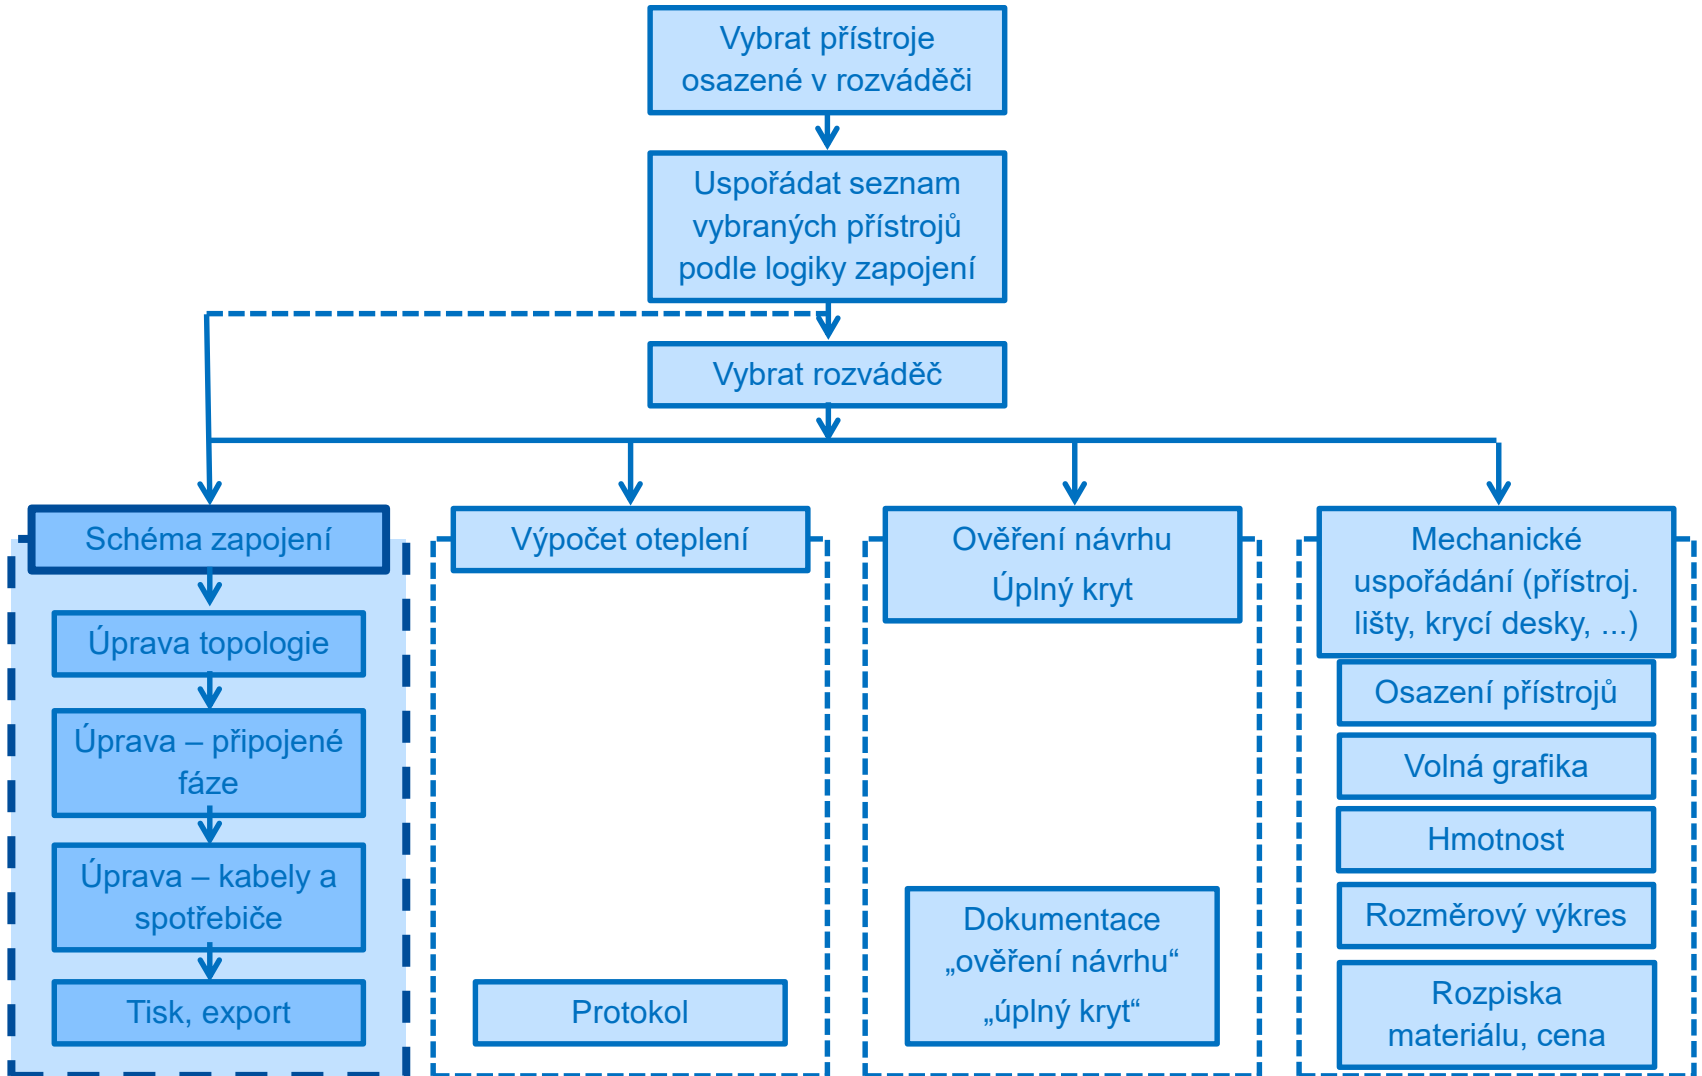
Vybrat přístroje osazené v rozváděči

Uspořádat seznam vybraných přístrojů podle logiky zapojení

Vybrat rozváděč

Schéma zapojení

Úprava topologie

Úprava – připojené fáze

Úprava – kabely a spotřebiče

Tisk, export

Výpočet oteplení

Protokol

Ověření návrhu
Úplný kryt

Dokumentace „ověření návrhu“ „úplný kryt“

Mechanické uspořádání (přístroj. lišty, krycí desky, ...)

Osazení přístrojů

Volná grafika

Hmotnost

Rozměrový výkres

Rozpiska materiálu, cena